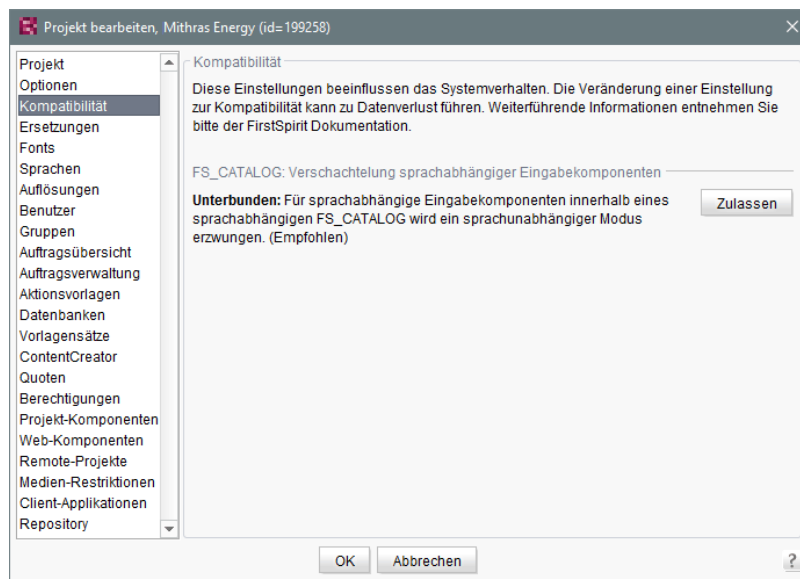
Projekt bearbeiten, Mithras Energy (id=199258)

Projekt
Optionen
Kompatibilität
Ersetzungen
Fonts
Sprachen
Auflösungen
Benutzer
Gruppen
Auftragsübersicht
Auftragsverwaltung
Aktionsvorlagen
Datenbanken
Vorlagensätze
ContentCreator
Quoten
Berechtigungen
Projekt-Komponenten
Web-Komponenten
Remote-Projekte
Medien-Restriktionen
Client-Applikationen
Repository

Kompatibilität

Diese Einstellungen beeinflussen das Systemverhalten. Die Veränderung einer Einstellung zur Kompatibilität kann zu Datenverlust führen. Weiterführende Informationen entnehmen Sie bitte der FirstSpirit Dokumentation.

FS_CATALOG: Verschachtelung sprachabhängiger Eingabekomponenten

**Unterbunden:** Für sprachabhängige Eingabekomponenten innerhalb eines sprachabhängigen FS_CATALOG wird ein sprachunabhängiger Modus erzwungen. (Empfohlen)

Zulassen

OK Abbrechen

?